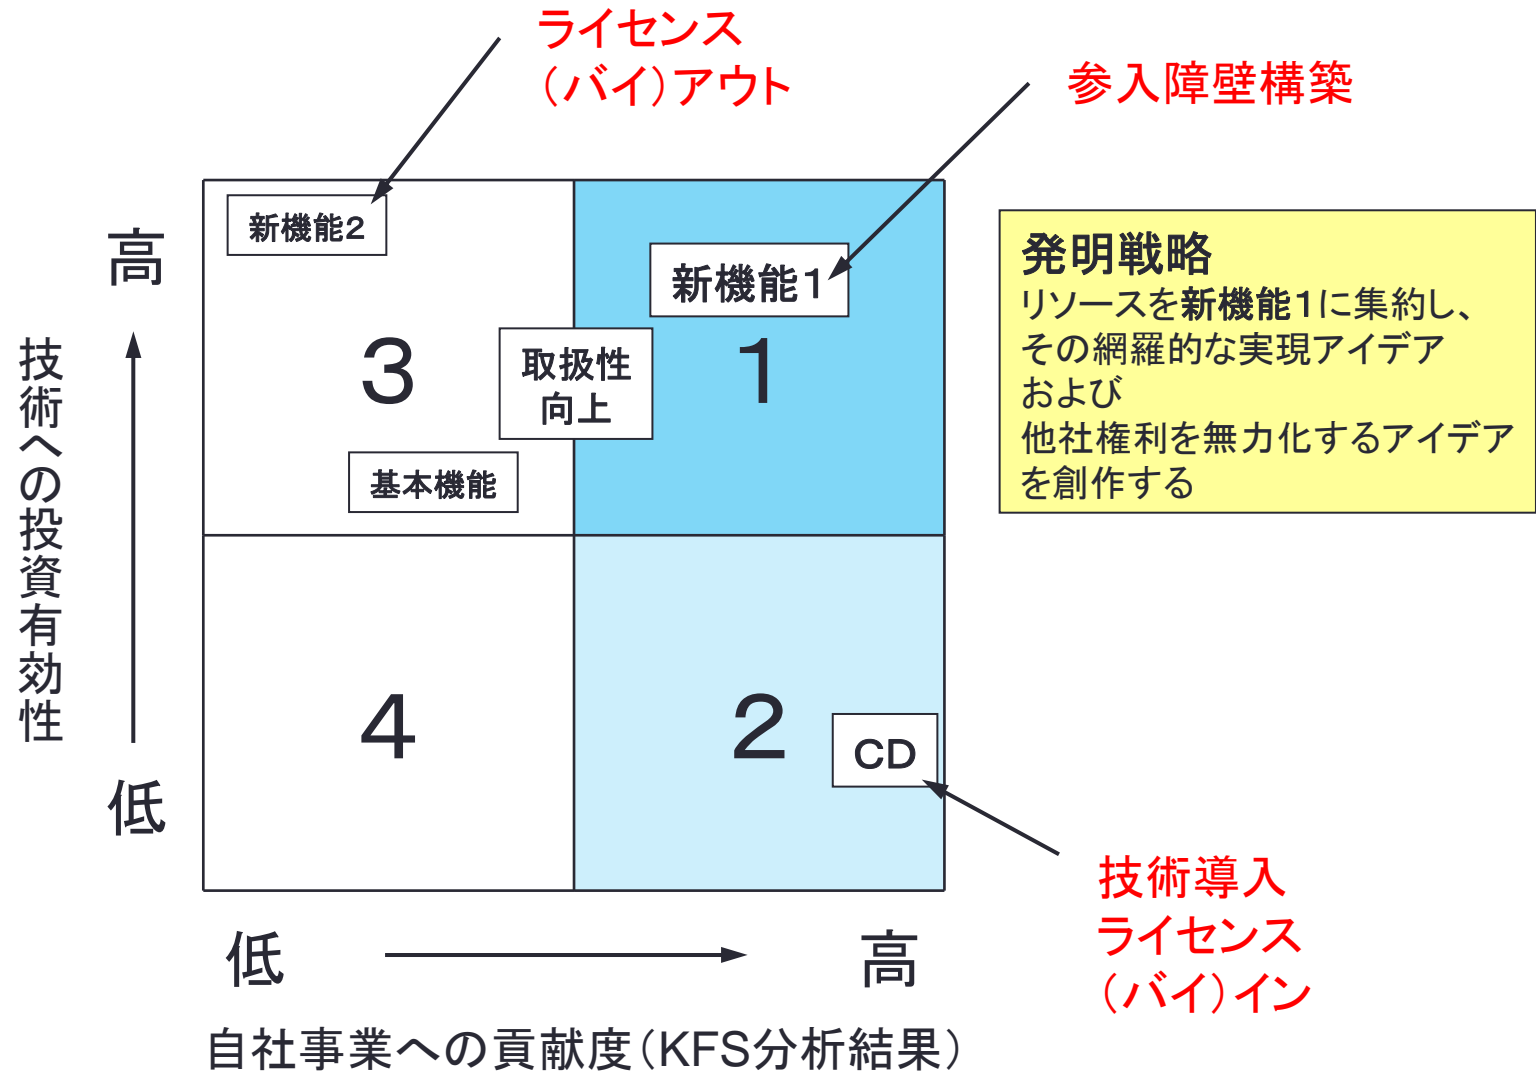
ライセンス
（バイ）アウト

参入障壁構築

高

技術への投資有効性

低

新機能2

3

基本機能

取扱性
向上

新機能1

1

4

2

CD

発明戦略
リソースを新機能1に集約し、
その網羅的な実現アイデア
および
他社権利を無力化するアイデア
を創作する

技術導入
ライセンス
（バイ）イン

低

高

自社事業への貢献度（KFS分析結果）